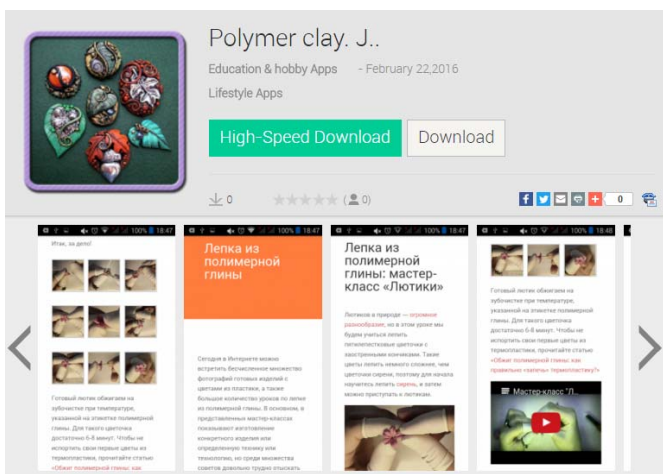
Polymer clay. J..

Education & hobby Apps - February 22,2016

Lifestyle Apps

High-Speed Download

Download

0

( 0)

0

100% 18:47

Итак, за дело!

Готовый лютик обжигаем на зубочистке при температуре, указанной на этикетке полимерной глины. Для такого цветочка достаточно 6-8 минут. Чтобы не испортить свои первые цветы из термопластики, прочитайте статью «Обжиг полимерной глины: как

100% 18:47

Лепка из полимерной глины

Сегодня в Интернете можно встретить бесчисленное множество фотографий готовых изделий с цветами из пластики, а также большое количество уроков по лепке из полимерной глины. В основном, в представленных мастер-классах показывают изготовление конкретного изделия или определенную технику или технологию, но среди множества советов довольно трудно отыскать

100% 18:47

Лепка из полимерной глины: мастер-класс «Лютики»

Лютиков в природе — огромное разнообразие, но в этом уроке мы будем учиться лепить пятилепестковые цветочки с заостренными кончиками. Такие цветы лепить немного сложнее, чем цветочки сирени, поэтому для начала научитесь лепить сирень, а затем можно приступать к лютикам.

100% 18:47

Готовый лютик обжигаем на зубочистке при температуре, указанной на этикетке полимерной глины. Для такого цветочка достаточно 6-8 минут. Чтобы не испортить свои первые цветы из термопластики, прочитайте статью «Обжиг полимерной глины: как правильно «запечь» термопластику?»

Мастер-класс "Л...